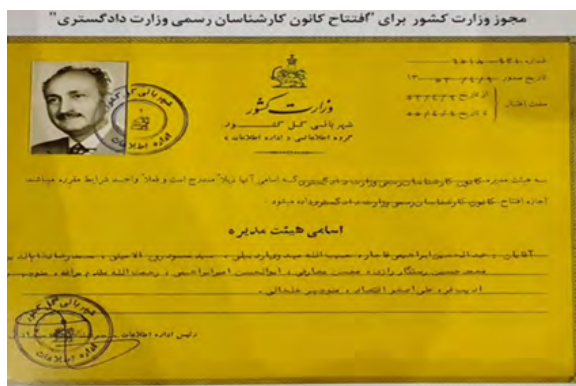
مجوز وزارت کشور برای "افتتاح کانون کارشناسان رسمی وزارت دادگستری"

وزارت کشور
شهربانی کل کشور
اداره اطلاعات

شماره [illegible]
تاریخ صدور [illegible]
از تاریخ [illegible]
مدت اعتبار
تا تاریخ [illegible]

به هیئت مدیره کانون کارشناسان رسمی وزارت دادگستری که اسامی آنها ذیلاً مندرج است و فعلاً واجد شرایط مقرره میباشند اجازه افتتاح کانون کارشناسان رسمی وزارت دادگستری داده میشود.

اسامی هیئت مدیره

آقایان: عبدالحسین ابراهیمی قاجار، حبیب الله عبد وهاب، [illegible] سید محمودی، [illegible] اصیلی، محمدرضا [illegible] محمد حسین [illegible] عباس مطهری، ابوالحسن ابراهیم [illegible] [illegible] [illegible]، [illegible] علی اصغر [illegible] منوچهر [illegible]

رئیس اداره اطلاعات
شهربانی کل کشور
اداره اطلاعات